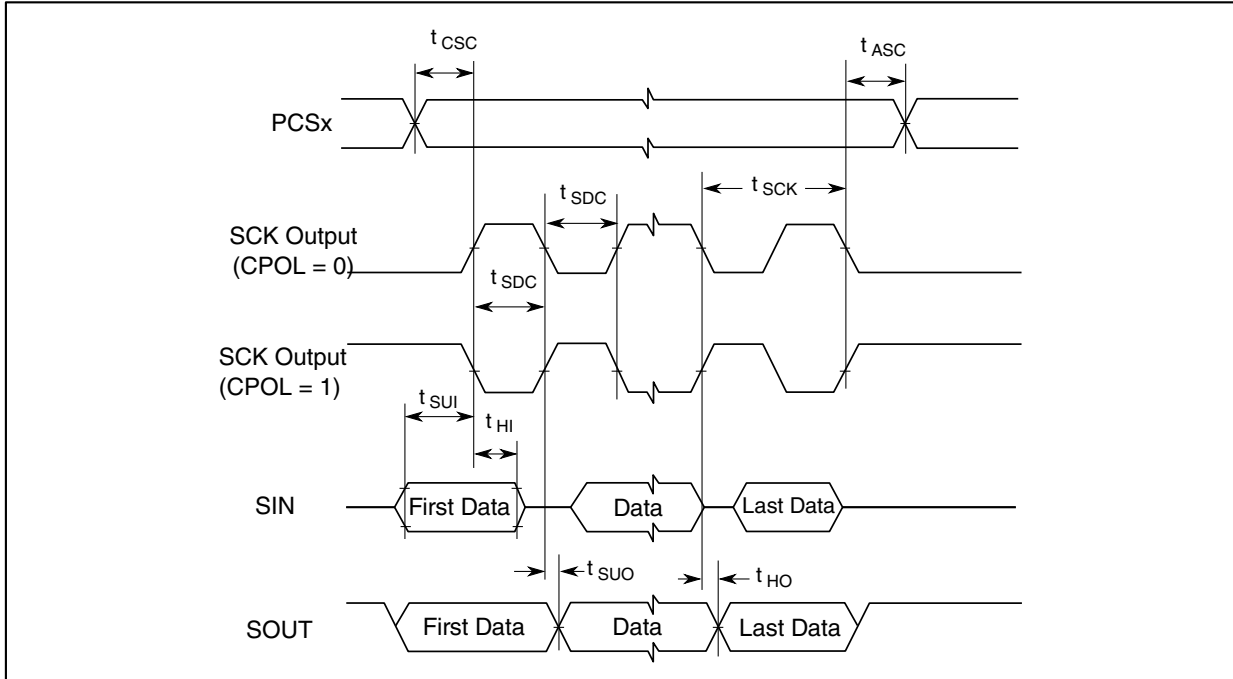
$t_{CSC}$

$t_{ASC}$

PCSx

$t_{SDC}$

$t_{SCK}$

SCK Output (CPOL = 0)

$t_{SDC}$

SCK Output (CPOL = 1)

$t_{SUI}$

$t_{HI}$

SIN

First Data

Data

Last Data

$t_{SUO}$

$t_{HO}$

SOUT

First Data

Data

Last Data